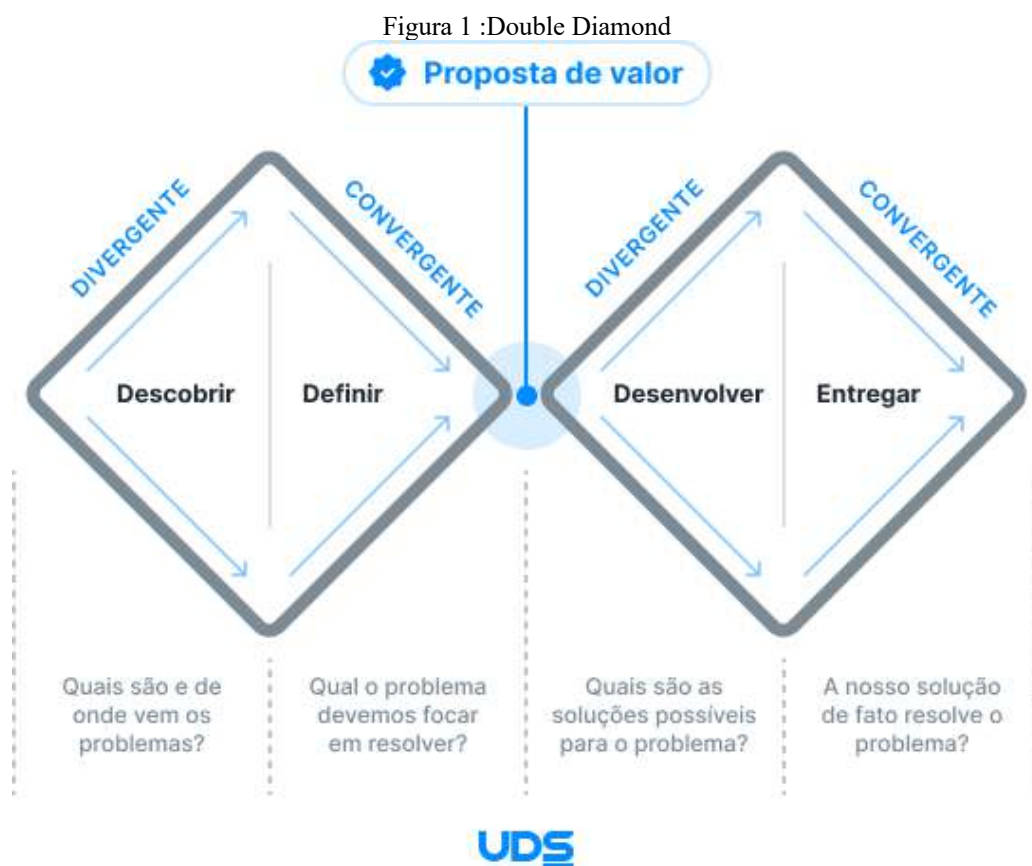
Figura 1 :Double Diamond

Proposta de valor

DIVERGENTE

CONVERGENTE

DIVERGENTE

CONVERGENTE

Descobrir

Definir

Desenvolver

Entregar

Quais são e de onde vem os problemas?

Qual o problema devemos focar em resolver?

Quais são as soluções possíveis para o problema?

A nosso solução de fato resolve o problema?

UDS